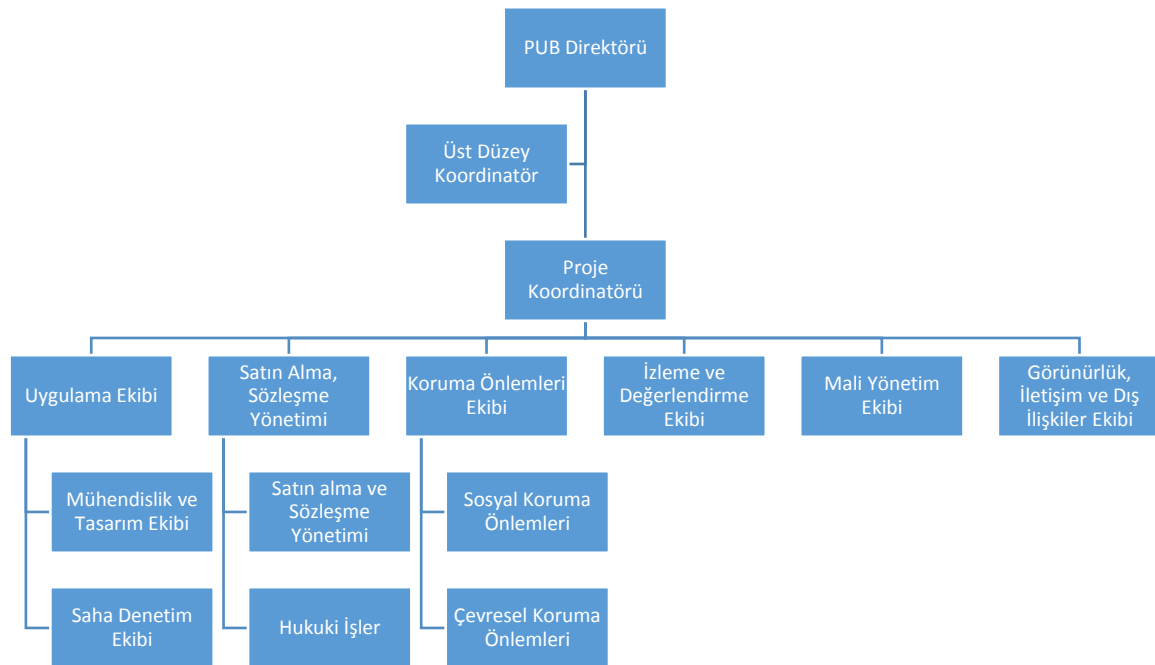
PUB Direktörü

Üst Düzey Koordinatör

Proje Koordinatörü

Uygulama Ekibi

Mühendislik ve Tasarım Ekibi

Saha Denetim Ekibi

Satın Alma, Sözleşme Yönetimi

Satın alma ve Sözleşme Yönetimi

Hukuki İşler

Koruma Önlemleri Ekibi

Sosyal Koruma Önlemleri

Çevresel Koruma Önlemleri

İzleme ve Değerlendirme Ekibi

Mali Yönetim Ekibi

Görünürlük, İletişim ve Dış İlişkiler Ekibi